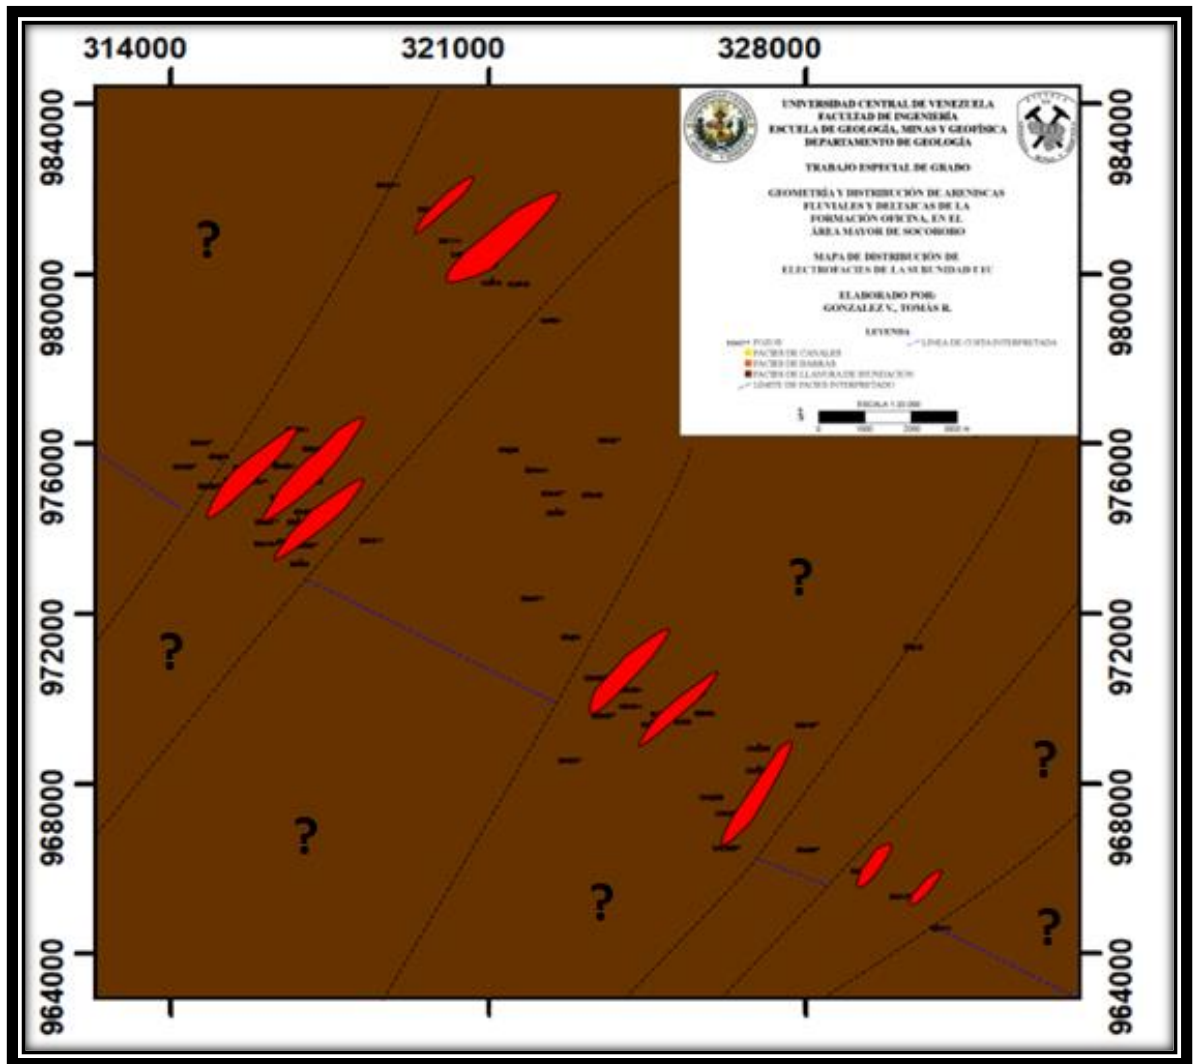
314000
321000
328000

984000
980000
976000
972000
968000
964000

984000
980000
976000
972000
968000
964000

UNIVERSIDAD CENTRAL DE VENEZUELA
FACULTAD DE INGENIERÍA
ESCUELA DE GEOLOGÍA, MINAS Y GEOFÍSICA
DEPARTAMENTO DE GEOLOGÍA

TRABAJO ESPECIAL DE GRADO

GEOMETRÍA Y DISTRIBUCIÓN DE ARENISCAS FLUVIALES Y DELTAICAS DE LA FORMACIÓN OFICINA, EN EL ÁREA MAYOR DE SOCORORO

MAPA DE DISTRIBUCIÓN DE ELECTROFACIES DE LA SUBUNIDAD U1U

ELABORADO POR:
GONZALEZ V., TOMÁS R.

LEYENDA

POZOS
FACIES DE CANALES
FACIES DE BARRAS
FACIES DE LLANURA DE INUNDACIÓN
LIMITE DE FACIES INTERPRETADO
LINEA DE COSTA INTERPRETADA

ESCALA 1:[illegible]
0 1000 2000 3000 m

?
?
?
?
?
?
?
?